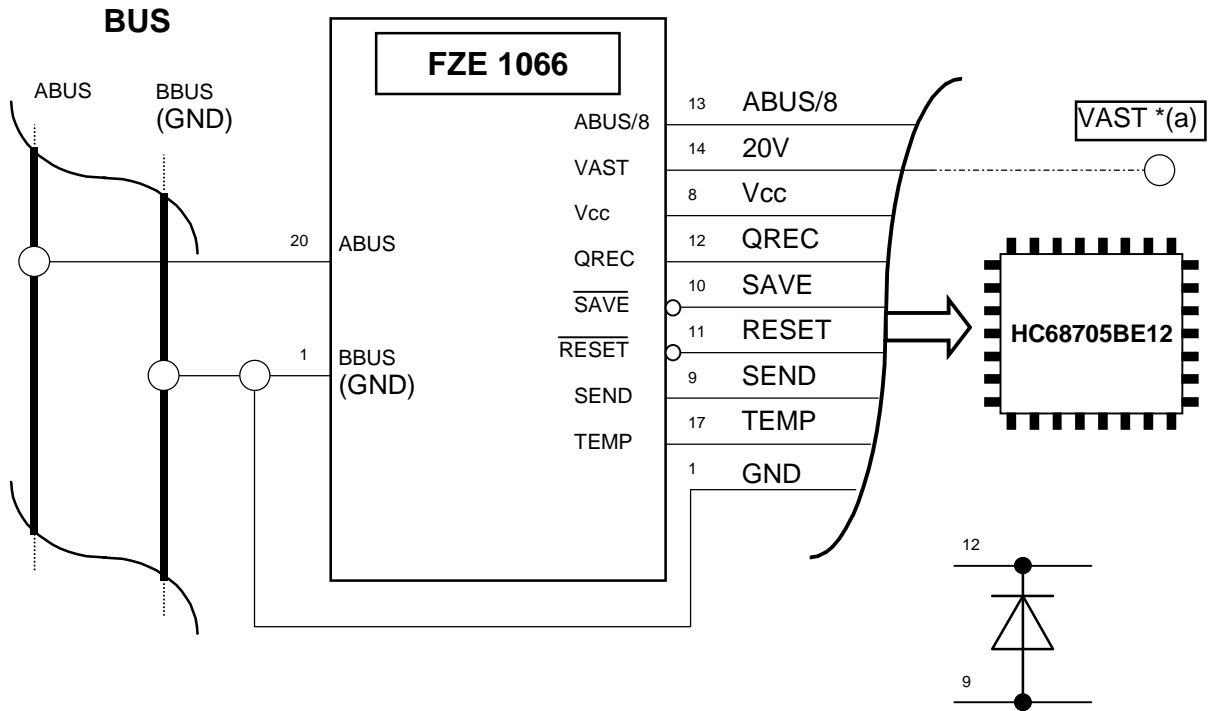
BUS

ABUS

BBUS (GND)

FZE 1066

20 ABUS

1 BBUS (GND)

ABUS/8

VAST

Vcc

QREC

$\overline{SAVE}$

$\overline{RESET}$

SEND

TEMP

13 ABUS/8

14 20V

8 Vcc

12 QREC

10 SAVE

11 RESET

9 SEND

17 TEMP

1 GND

VAST *(a)

HC68705BE12

12

9